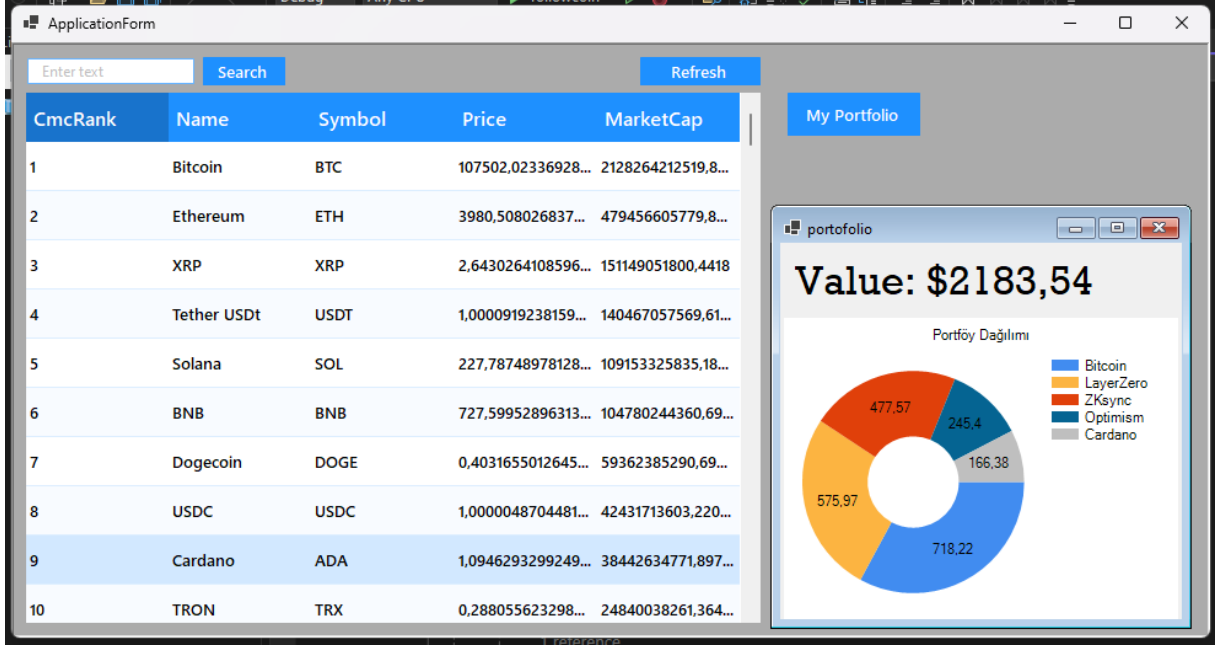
ApplicationForm

Enter text
Search
Refresh
My Portfolio

| CmcRank | Name | Symbol | Price | MarketCap |
|---|---|---|---|---|
| 1 | Bitcoin | BTC | 107502,02336928... | 2128264212519,8... |
| 2 | Ethereum | ETH | 3980,508026837... | 479456605779,8... |
| 3 | XRP | XRP | 2,6430264108596... | 151149051800,4418 |
| 4 | Tether USDt | USDT | 1,0000919238159... | 140467057569,61... |
| 5 | Solana | SOL | 227,78748978128... | 109153325835,18... |
| 6 | BNB | BNB | 727,59952896313... | 104780244360,69... |
| 7 | Dogecoin | DOGE | 0,4031655012645... | 59362385290,69... |
| 8 | USDC | USDC | 1,0000048704481... | 42431713603,220... |
| 9 | Cardano | ADA | 1,0946293299249... | 38442634771,897... |
| 10 | TRON | TRX | 0,288055623298... | 24840038261,364... |

portofolio

Value: $2183,54

Portföy Dağılımı

Bitcoin
LayerZero
ZKsync
Optimism
Cardano

477,57
245,4
166,38
575,97
718,22